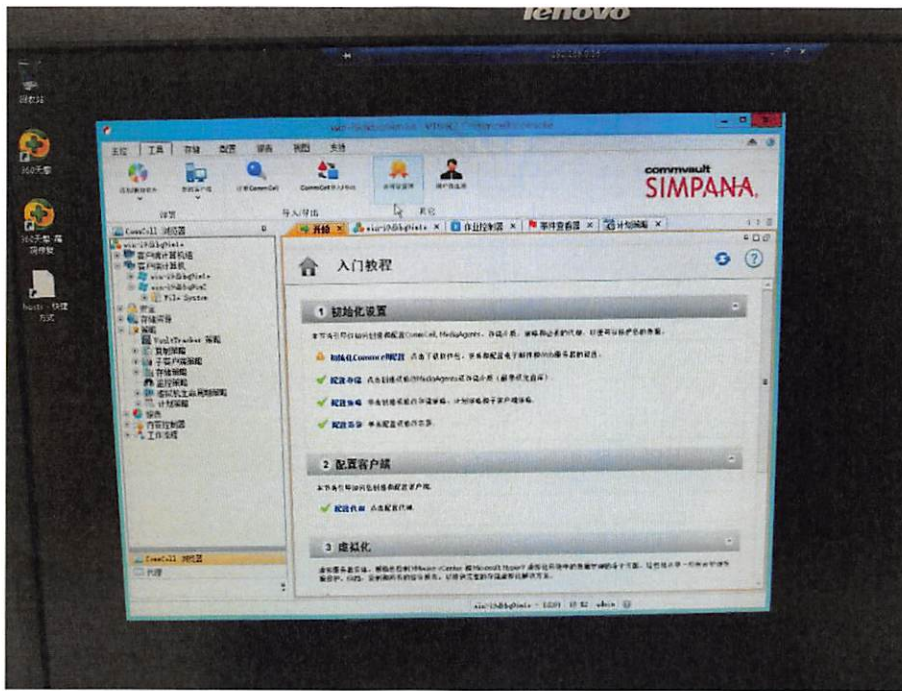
lenovo

回收站

360卫士

360杀毒

commvault
SIMPANA.

主页 工具 存储 配置 报告 视图 支持

CommCell 浏览器

开始

作业控制器

事件查看器

计划策略

入门教程

1 初始化设置

配置存储

配置策略

2 配置客户端

配置代理

3 虚拟化

CommCell 浏览器

代理

admin